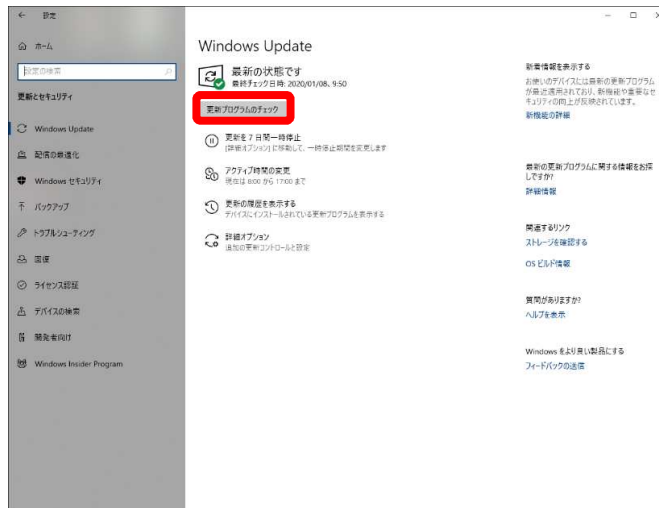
← 設定

ホーム

設定の検索

更新とセキュリティ

Windows Update

配信の最適化

Windows セキュリティ

バックアップ

トラブルシューティング

回復

ライセンス認証

デバイスの検索

開発者向け

Windows Insider Program

Windows Update

最新の状態です
最終チェック日時: 2020/01/08, 9:50

更新プログラムのチェック

更新を 7 日間一時停止
[詳細オプション] に移動して、一時停止期間を変更します

アクティブ時間の変更
現在は 8:00 から 17:00 まで

更新の履歴を表示する
デバイスにインストールされている更新プログラムを表示する

詳細オプション
追加の更新コントロールと設定

新着情報を表示する
お使いのデバイスには最新の更新プログラムが最近適用されており、新機能や重要なセキュリティの向上が反映されています。
新機能の詳細

最新の更新プログラムに関する情報をお探しですか?
詳細情報

関連するリンク
ストレージを確認する

OS ビルド情報

質問がありますか?
ヘルプを表示

Windows をより良い製品にする
フィードバックの送信